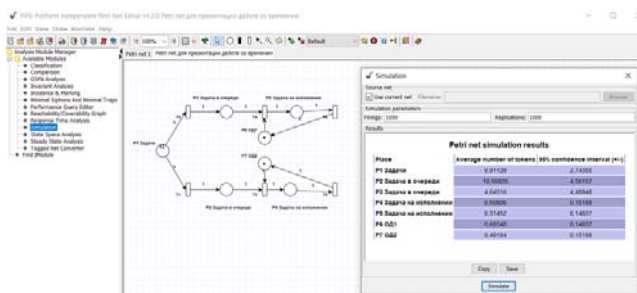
PIPE: Platform Independent Petri Net Editor v4.3.0 Petri net для презентации действ со временем

File Edit View Draw Animate Help

Analysis Module Manager
Available Modules
Classification
Comparison
GSPN Analysis
Invariant Analysis
Incidence & Marking
Minimal Siphons And Minimal Traps
Performance Query Editor
Reachability/Coverability Graph
Response Time Analysis
Simulation
State Space Analysis
Steady State Analysis
Tagged Net Converter
Find IModule

Petri net 1 Petri net для презентации действ со временем

P1 Задачи
P3 Задача в очереди
P5 Задача на исполнении
P6 ОД1
P7 ОД2
P4 Задача в очереди
P2 Задача на исполнении

Simulation

Source net
Use current net Filename: Browse

Simulation parameters
Firings: 1000 Replications: 1000

Results

Petri net simulation results

| Place | Average number of tokens | 95% confidence interval (+/-) |
|---|---|---|
| P1 Задачи | 0.01120 | 2.74355 |
| P2 Задача в очереди | 15.03025 | 4.59117 |
| P3 Задача в очереди | 4.04516 | 4.46945 |
| P4 Задача на исполнении | 0.50806 | 0.15188 |
| P5 Задача на исполнении | 0.51452 | 0.14857 |
| P6 ОД1 | 0.48548 | 0.14857 |
| P7 ОД2 | 0.49194 | 0.15188 |

Copy Save

Simulate